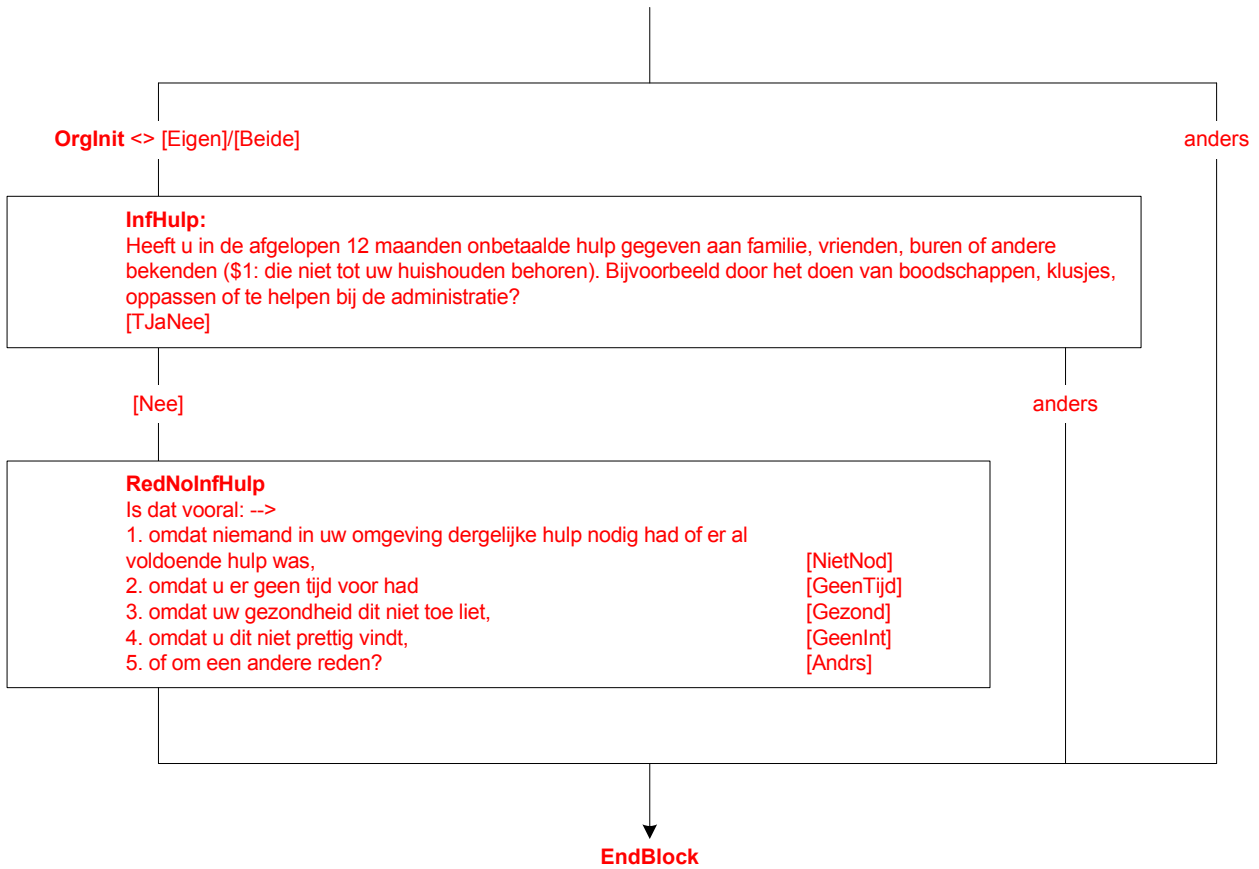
**OrgInit** <> [Eigen]/[Beide]

anders

**InfHulp:**
Heeft u in de afgelopen 12 maanden onbetaalde hulp gegeven aan familie, vrienden, buren of andere bekenden ($1: die niet tot uw huishouden behoren). Bijvoorbeeld door het doen van boodschappen, klusjes, oppassen of te helpen bij de administratie?
[TJaNee]

[Nee]

anders

**RedNoInfHulp**
Is dat vooral: -->
1. omdat niemand in uw omgeving dergelijke hulp nodig had of er al voldoende hulp was, [NietNod]
2. omdat u er geen tijd voor had [GeenTijd]
3. omdat uw gezondheid dit niet toe liet, [Gezond]
4. omdat u dit niet prettig vindt, [GeenInt]
5. of om een andere reden? [Andrs]

**EndBlock**